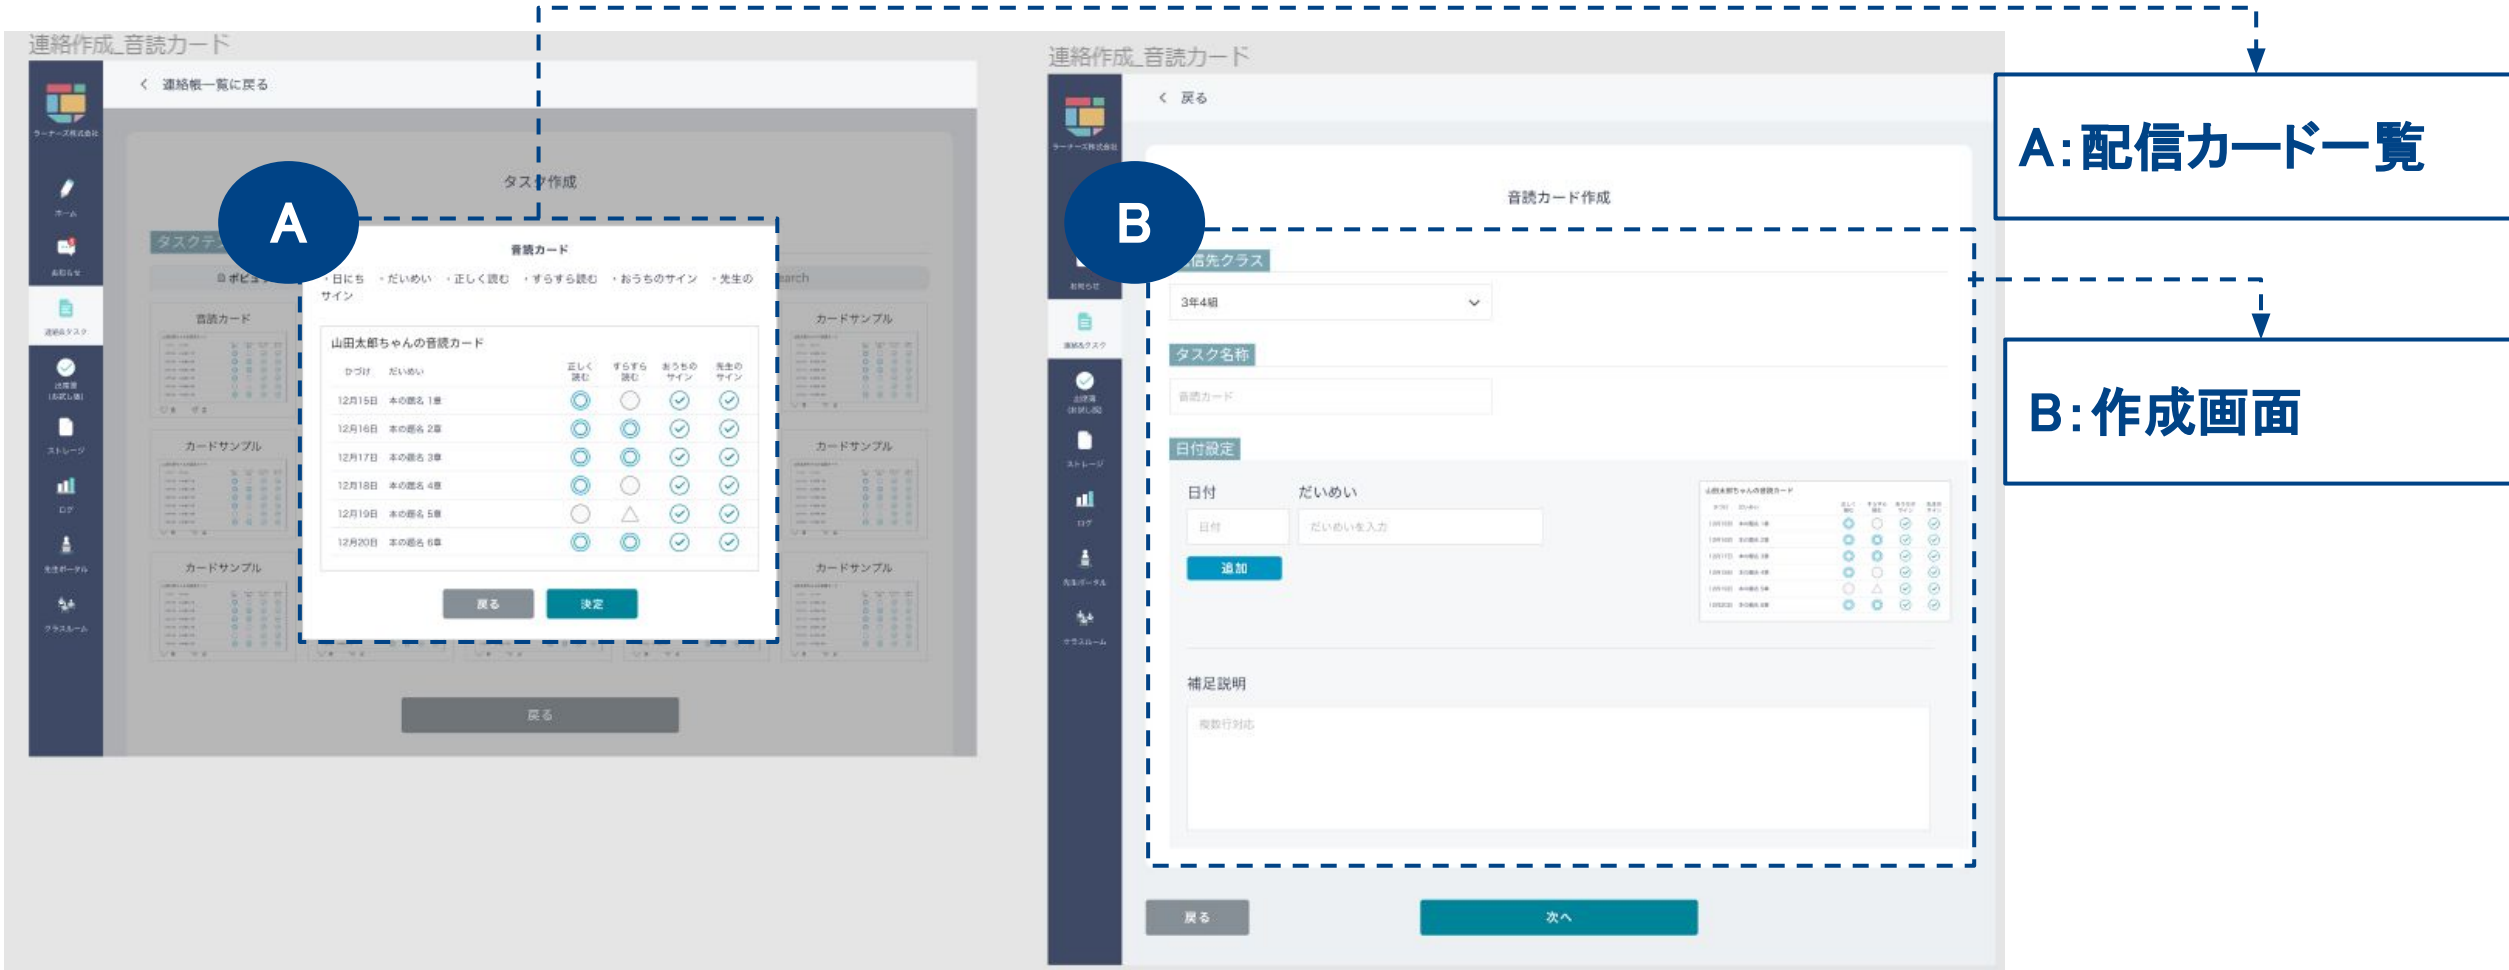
連絡作成_音読カード

ラーナーズ株式会社

ホーム
お知らせ
連絡&タスク
出席簿(お試し版)
ストレージ
ログ
先生ポータル
クラスルーム

< 連絡帳一覧に戻る

タスク作成

タスクテ

ポピュ

earch

音読カード
カードサンプル
カードサンプル
カードサンプル
カードサンプル
カードサンプル

A

音読カード

・日にち ・だいめい ・正しく読む ・すらすら読む ・おうちのサイン ・先生のサイン

山田太郎ちゃんの音読カード

| ひづけ | だいめい | 正しく読む | すらすら読む | おうちのサイン | 先生のサイン |
|---|---|---|---|---|---|
| 12月15日 | 本の題名 1巻 | ◎ | ○ | ✓ | ✓ |
| 12月16日 | 本の題名 2巻 | ◎ | ◎ | ✓ | ✓ |
| 12月17日 | 本の題名 3巻 | ◎ | ◎ | ✓ | ✓ |
| 12月18日 | 本の題名 4巻 | ◎ | ○ | ✓ | ✓ |
| 12月19日 | 本の題名 5巻 | ○ | △ | ✓ | ✓ |
| 12月20日 | 本の題名 6巻 | ◎ | ◎ | ✓ | ✓ |

戻る
決定

戻る

連絡作成_音読カード

< 戻る

音読カード作成

B

信先クラス
3年4組

タスク名称
音読カード

日付設定
日付　だいめい
日付　だいめいを入力
追加

山田太郎ちゃんの音読カード

補足説明
複数行対応

戻る
次へ

A:配信カード一覧

B:作成画面